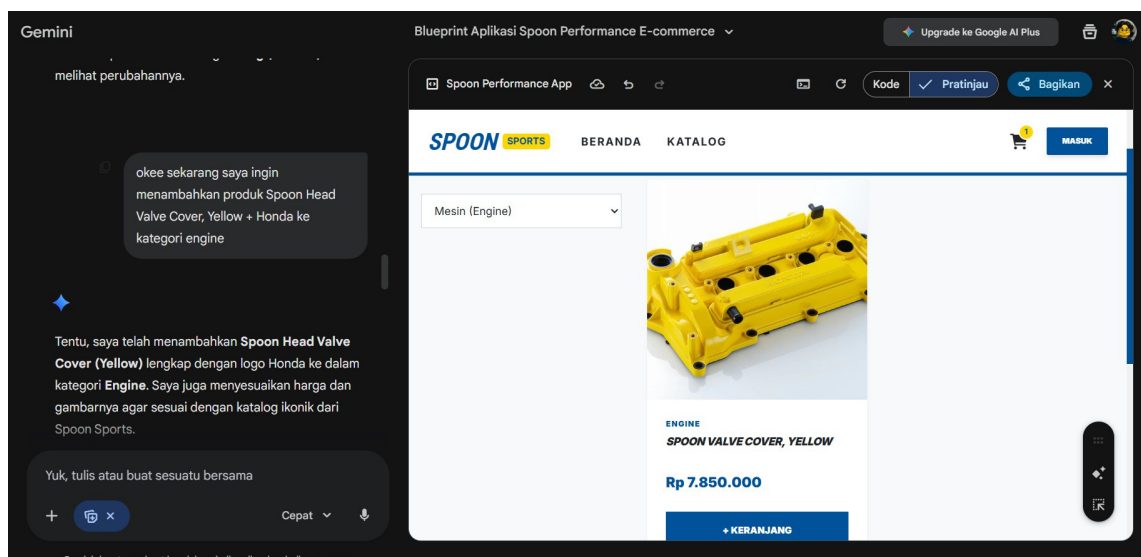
Gemini

Blueprint Aplikasi Spoon Performance E-commerce

Upgrade ke Google AI Plus

melihat perubahannya.

okee sekarang saya ingin menambahkan produk Spoon Head Valve Cover, Yellow + Honda ke kategori engine

Tentu, saya telah menambahkan **Spoon Head Valve Cover (Yellow)** lengkap dengan logo Honda ke dalam kategori **Engine**. Saya juga menyesuaikan harga dan gambarnya agar sesuai dengan katalog ikonik dari Spoon Sports.

Yuk, tulis atau buat sesuatu bersama

Cepat

Spoon Performance App

Kode

Pratinjau

Bagikan

SPOON SPORTS

BERANDA

KATALOG

1

MASUK

Mesin (Engine)

ENGINE

SPOON VALVE COVER, YELLOW

Rp 7.850.000

+ KERANJANG